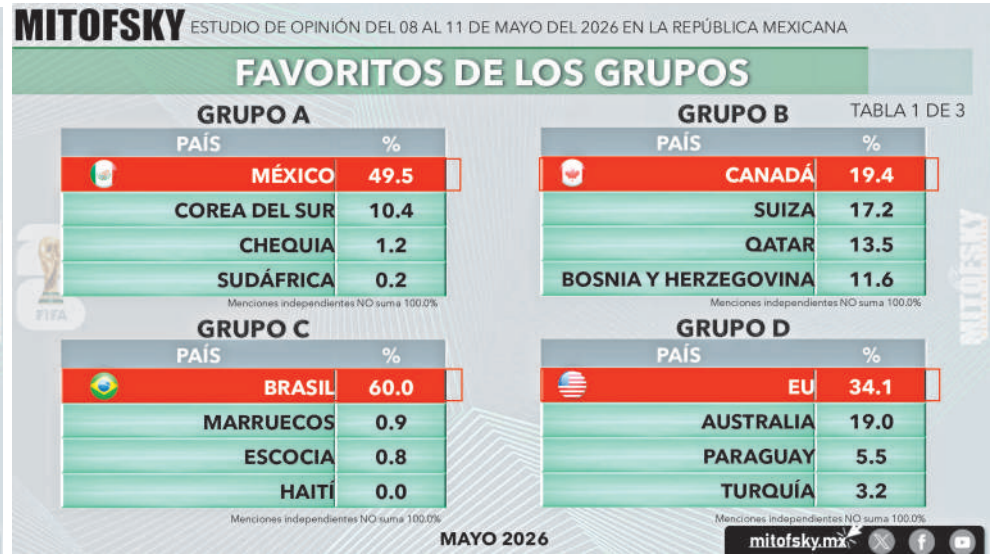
MITOFSKY ESTUDIO DE OPINIÓN DEL 08 AL 11 DE MAYO DEL 2026 EN LA REPÚBLICA MEXICANA

FAVORITOS DE LOS GRUPOS

TABLA 1 DE 3

GRUPO A

| PAÍS | % |
|---|---|
| MÉXICO | 49.5 |
| COREA DEL SUR | 10.4 |
| CHEQUIA | 1.2 |
| SUDÁFRICA | 0.2 |

Menciones independientes NO suma 100.0%

GRUPO B

| PAÍS | % |
|---|---|
| CANADÁ | 19.4 |
| SUIZA | 17.2 |
| QATAR | 13.5 |
| BOSNIA Y HERZEGOVINA | 11.6 |

Menciones independientes NO suma 100.0%

GRUPO C

| PAÍS | % |
|---|---|
| BRASIL | 60.0 |
| MARRUECOS | 0.9 |
| ESCOCIA | 0.8 |
| HAITÍ | 0.0 |

Menciones independientes NO suma 100.0%

GRUPO D

| PAÍS | % |
|---|---|
| EU | 34.1 |
| AUSTRALIA | 19.0 |
| PARAGUAY | 5.5 |
| TURQUÍA | 3.2 |

Menciones independientes NO suma 100.0%

FIFA

MITOFSKY

MAYO 2026

mitofsky.mx